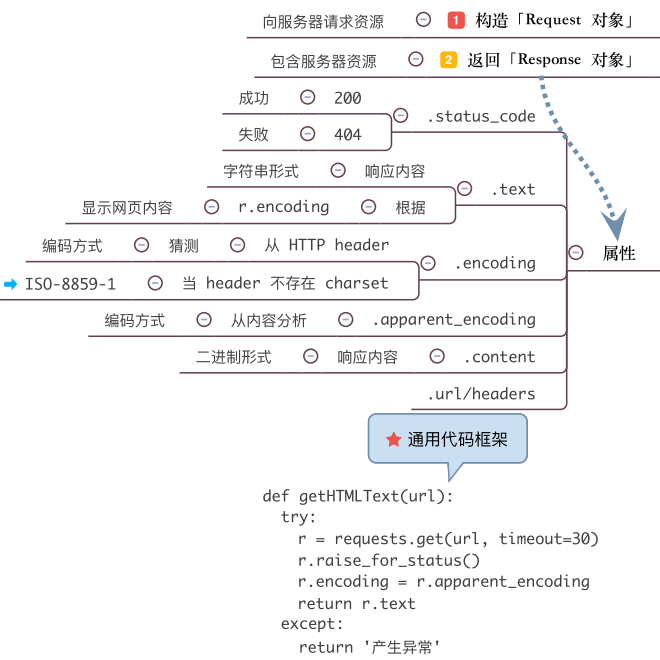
向服务器请求资源 1 构造「Request 对象」

包含服务器资源 2 返回「Response 对象」

成功 200
失败 404
.status_code

字符串形式 响应内容
显示网页内容 r.encoding 根据
.text

编码方式 猜测 从 HTTP header
ISO-8859-1 当 header 不存在 charset
.encoding

编码方式 从内容分析 .apparent_encoding

二进制形式 响应内容 .content

.url/headers

属性

通用代码框架

def getHTMLText(url):
  try:
    r = requests.get(url, timeout=30)
    r.raise_for_status()
    r.encoding = r.apparent_encoding
    return r.text
  except:
    return '产生异常'